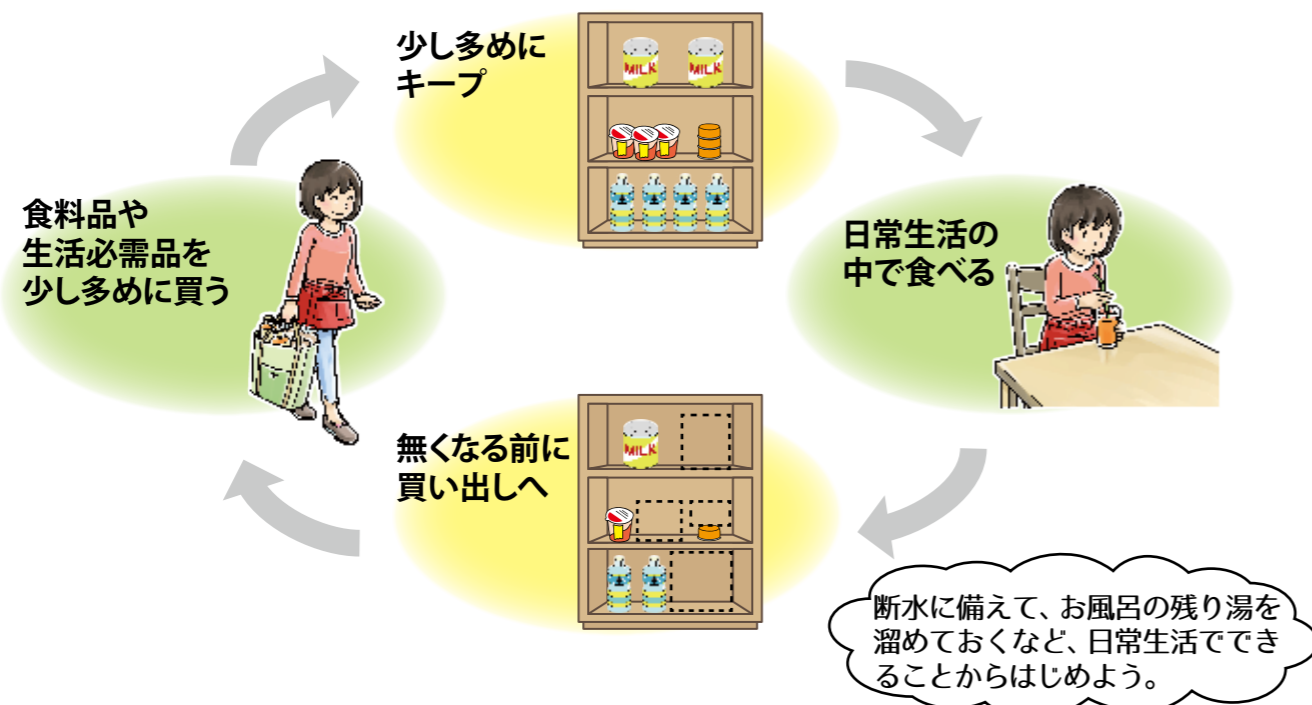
少し多めに
キープ

MILK

MILK

食料品や
生活必需品を
少し多めに買う

日常生活の
中で食べる

無くなる前に
買い出しへ

MILK

断水に備えて、お風呂の残り湯を溜めておくなど、日常生活でできることからはじめよう。